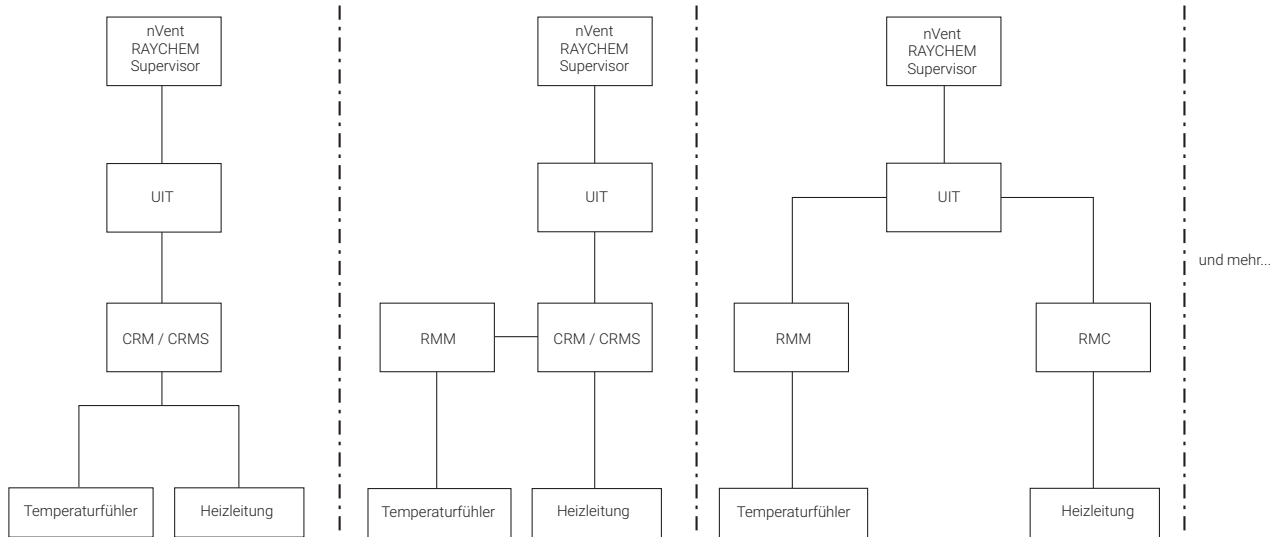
nVent RAYCHEM Supervisor

UIT

CRM / CRMS

Temperaturfühler

Heizleitung

nVent RAYCHEM Supervisor

UIT

RMM

CRM / CRMS

Temperaturfühler

Heizleitung

nVent RAYCHEM Supervisor

UIT

RMM

RMC

Temperaturfühler

Heizleitung

und mehr...